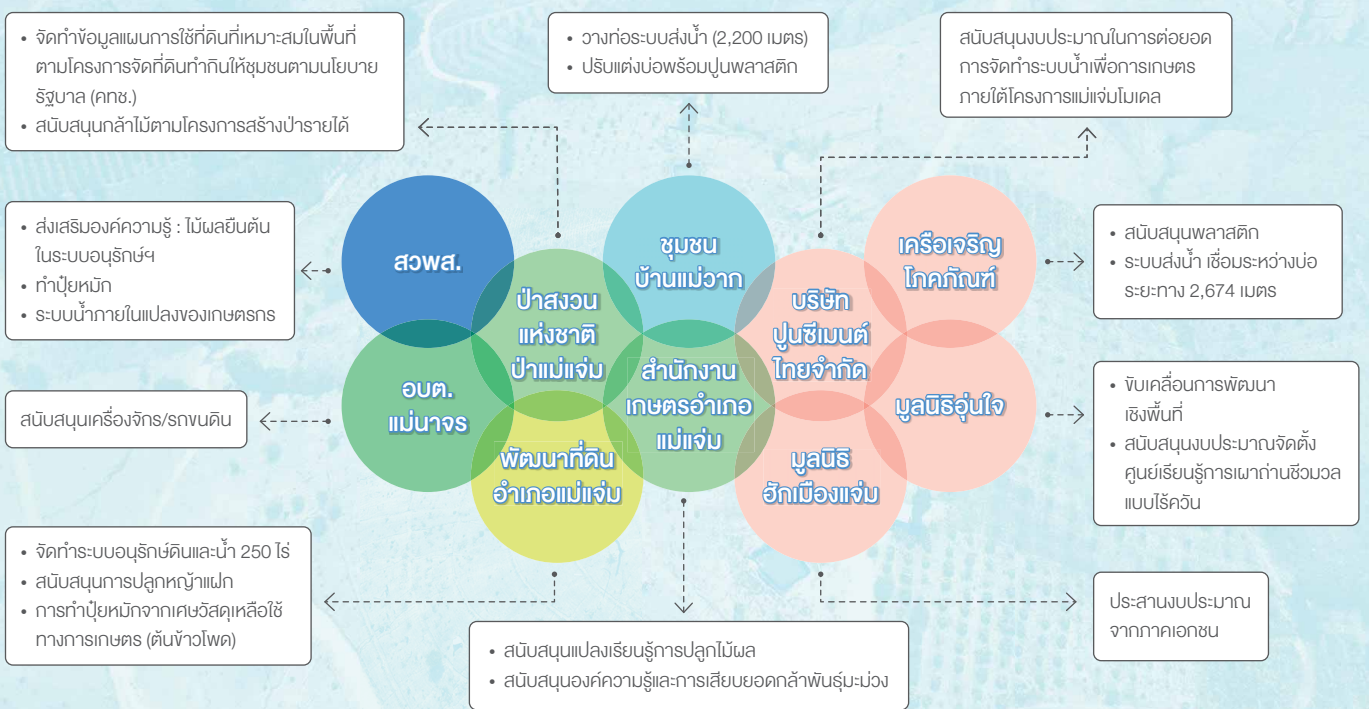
• จัดทำข้อมูลแผนการใช้ที่ดินที่เหมาะสมในพื้นที่ตามโครงการจัดที่ดินทำกินให้ชุมชนตามนโยบายรัฐบาล (คทช.)
• สนับสนุนกล้าไม้ตามโครงการสร้างป่ารายได้

• วางท่อระบบส่งน้ำ (2,200 เมตร)
• ปรับแต่งบ่อพร้อมปูนพลาสติก

สนับสนุนงบประมาณในการต่อยอดการจัดทำระบบน้ำเพื่อการเกษตรภายใต้โครงการแม่แจ่มโมเดล

• ส่งเสริมองค์ความรู้ : ไม้ผลยืนต้นในระบบอนุรักษ์ฯ
• ทำปุ๋ยหมัก
• ระบบน้ำภายในแปลงของเกษตรกร

สวพส.

ชุมชนบ้านแม่วาก

เครือเจริญโภคภัณฑ์

• สนับสนุนพลาสติก
• ระบบส่งน้ำ เชื่อมระหว่างบ่อ ระยะทาง 2,674 เมตร

ป่าสงวนแห่งชาติป่าแม่แจ่ม

บริษัทปูนซีเมนต์ไทยจำกัด

สำนักงานเกษตรอำเภอแม่แจ่ม

อบต.แม่นาจร

มูลนิธิอุ่นใจ

• ขับเคลื่อนการพัฒนาเชิงพื้นที่
• สนับสนุนงบประมาณจัดตั้งศูนย์เรียนรู้การเผาถ่านชีวมวลแบบไร้ควัน

สนับสนุนเครื่องจักร/รถขนดิน

พัฒนาที่ดินอำเภอแม่แจ่ม

มูลนิธิฮักเมืองแจ่ม

• จัดทำระบบอนุรักษ์ดินและน้ำ 250 ไร่
• สนับสนุนการปลูกหญ้าแฝก
• การทำปุ๋ยหมักจากเศษวัสดุเหลือใช้ทางการเกษตร (ต้นข้าวโพด)

ประสานงบประมาณจากภาคเอกชน

• สนับสนุนแปลงเรียนรู้การปลูกไม้ผล
• สนับสนุนองค์ความรู้และการเสียบยอดกล้าพันธุ์มะม่วง